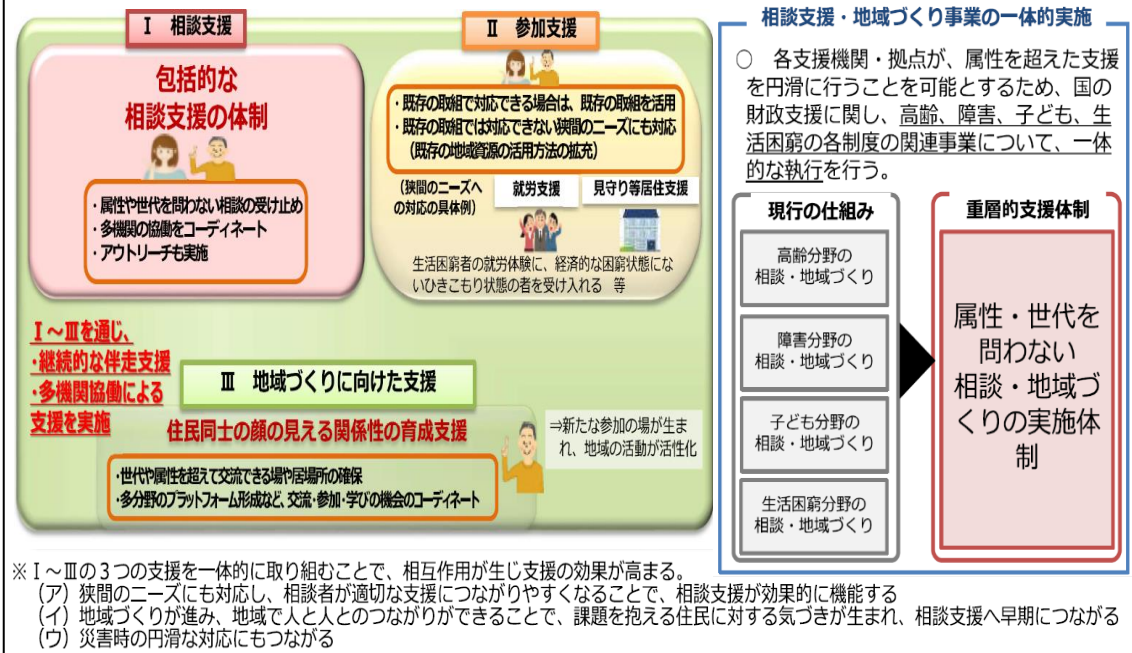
Ⅰ　相談支援

包括的な相談支援の体制

・属性や世代を問わない相談の受け止め
・多機関の協働をコーディネート
・アウトリーチも実施

Ⅱ　参加支援

・既存の取組で対応できる場合は、既存の取組を活用
・既存の取組では対応できない狭間のニーズにも対応（既存の地域資源の活用方法の拡充）

（狭間のニーズへの対応の具体例）

就労支援

見守り等居住支援

生活困窮者の就労体験に、経済的な困窮状態にないひきこもり状態の者を受け入れる　等

Ⅰ～Ⅲを通じ、
・継続的な伴走支援
・多機関協働による
支援を実施

Ⅲ　地域づくりに向けた支援

住民同士の顔の見える関係性の育成支援

⇒新たな参加の場が生まれ、地域の活動が活性化

・世代や属性を超えて交流できる場や居場所の確保
・多分野のプラットフォーム形成など、交流・参加・学びの機会のコーディネート

相談支援・地域づくり事業の一体的実施

○　各支援機関・拠点が、属性を超えた支援を円滑に行うことを可能とするため、国の財政支援に関し、高齢、障害、子ども、生活困窮の各制度の関連事業について、一体的な執行を行う。

現行の仕組み

高齢分野の相談・地域づくり

障害分野の相談・地域づくり

子ども分野の相談・地域づくり

生活困窮分野の相談・地域づくり

重層的支援体制

属性・世代を問わない相談・地域づくりの実施体制

※Ⅰ～Ⅲの３つの支援を一体的に取り組むことで、相互作用が生じ支援の効果が高まる。
（ア）狭間のニーズにも対応し、相談者が適切な支援につながりやすくなることで、相談支援が効果的に機能する
（イ）地域づくりが進み、地域で人と人とのつながりができることで、課題を抱える住民に対する気づきが生まれ、相談支援へ早期につながる
（ウ）災害時の円滑な対応にもつながる